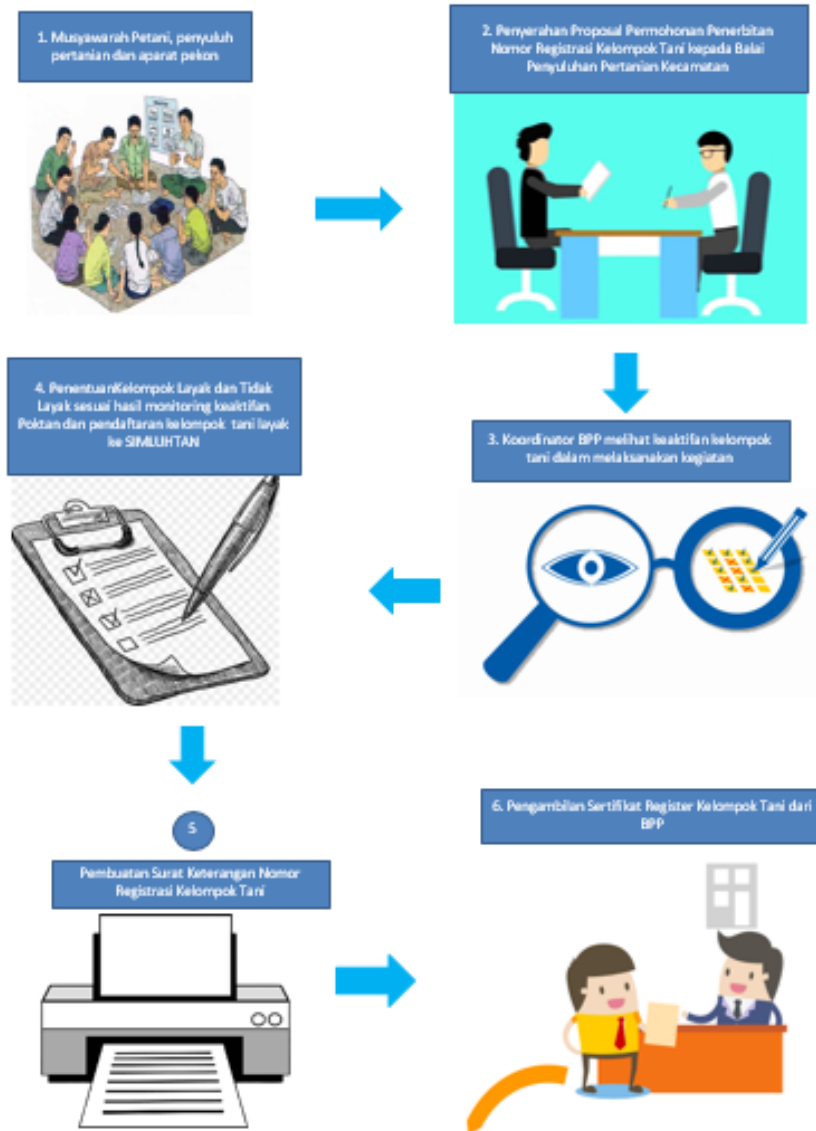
1. Musyawarah Petani, penyuluh pertanian dan aparat pekon

2. Penyerahan Proposal Permohonan Penerbitan Nomor Registrasi Kelompok Tani kepada Balai Penyuluhan Pertanian Kecamatan

4. PenentuanKelompok Layak dan Tidak Layak sesuai hasil monitoring keaktifan Poktan dan pendaftaran kelompok tani layak ke SIMLUHTAN

3. Koordinator BPP melihat keaktifan kelompok tani dalam melaksanakan kegiatan

5

Pembuatan Surat Keterangan Nomor Registrasi Kelompok Tani

6. Pengambilan Sertifikat Register Kelompok Tani dari BPP